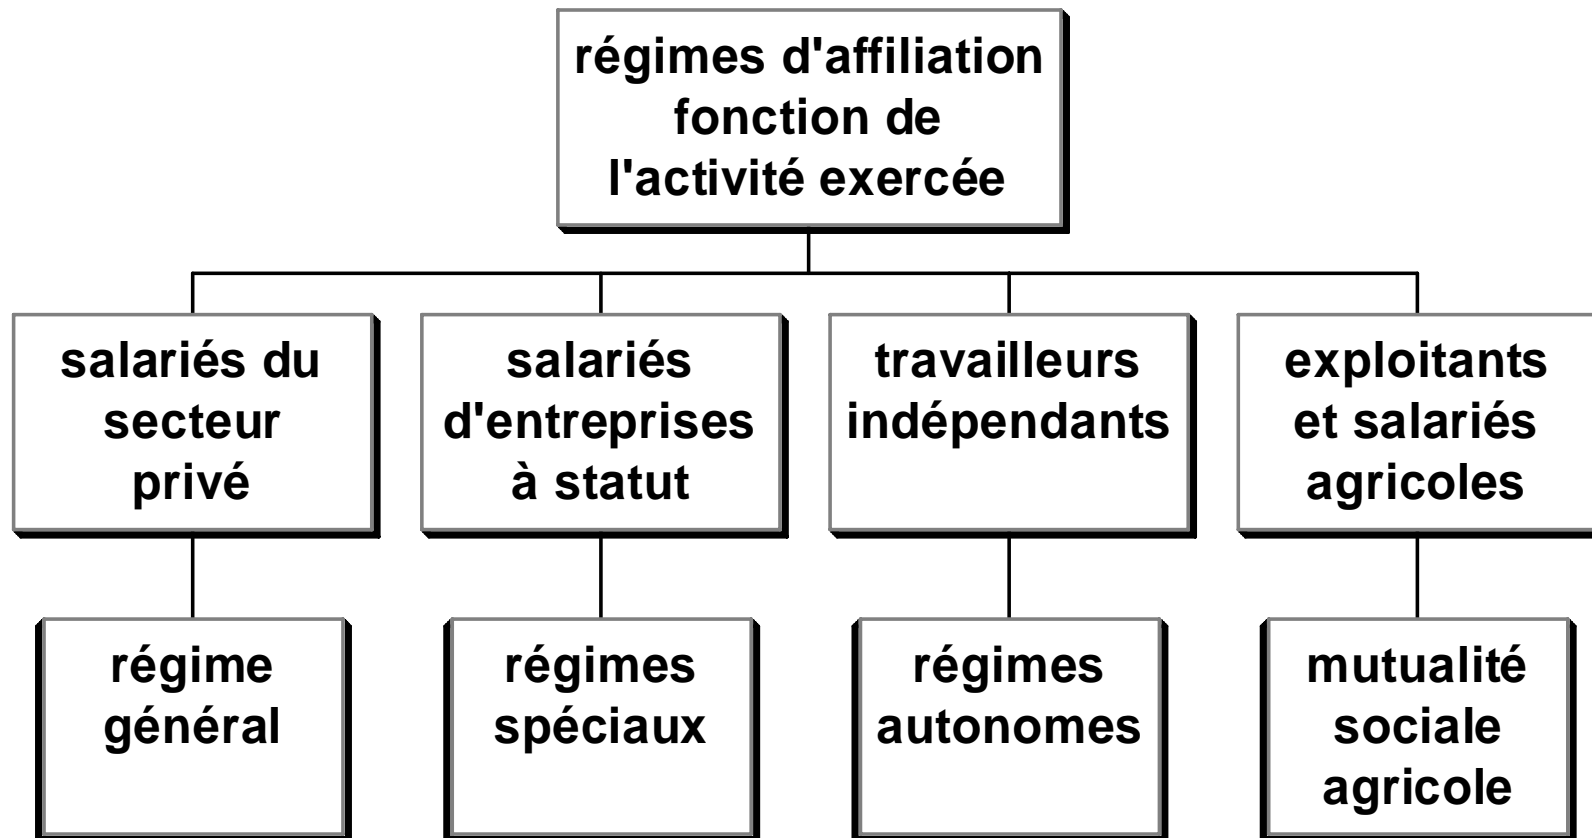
régimes d'affiliation fonction de l'activité exercée

salariés du secteur privé

salariés d'entreprises à statut

travailleurs indépendants

exploitants et salariés agricoles

régime général

régimes spéciaux

régimes autonomes

mutualité sociale agricole